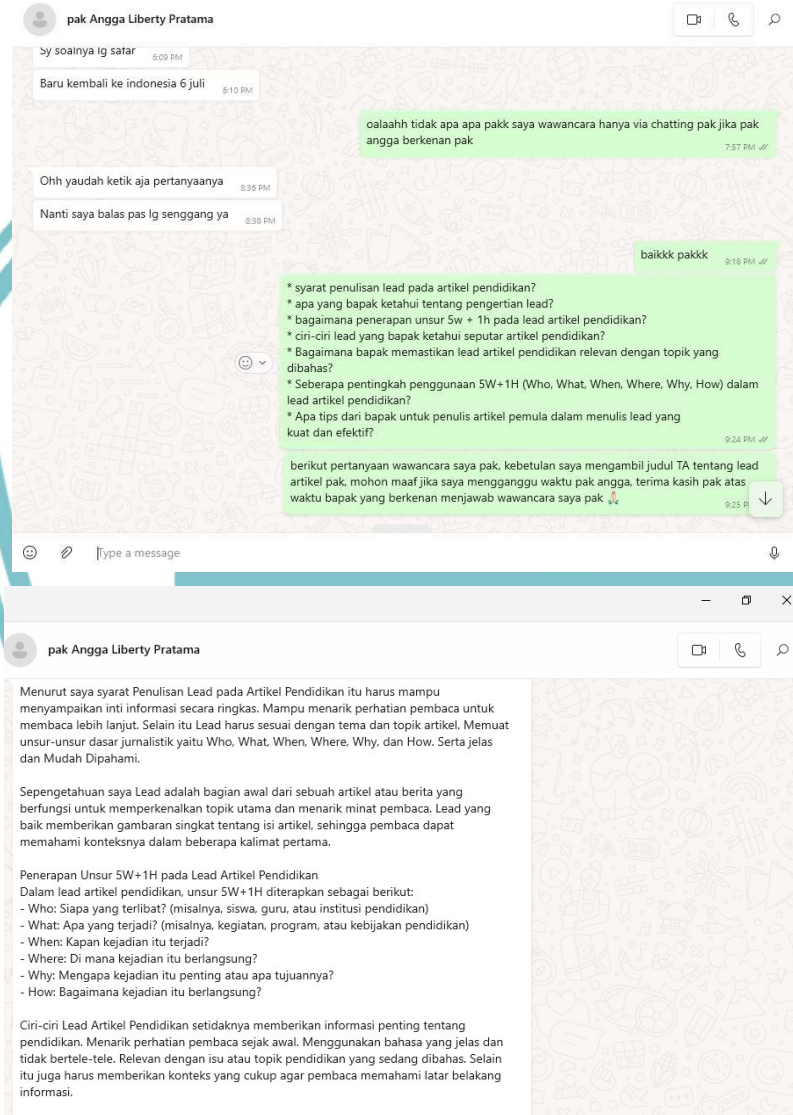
pak Angga Liberty Pratama

Sy soalnya lg safar 6:09 PM

Baru kembali ke indonesia 6 juli 6:10 PM

oalaahh tidak apa apa pakk saya wawancara hanya via chatting pak jika pak angga berkenan pak 7:57 PM

Ohh yaudah ketik aja pertanyaanya 8:36 PM

Nanti saya balas pas lg senggang ya 8:36 PM

baikkk pakkk 9:18 PM

* syarat penulisan lead pada artikel pendidikan?
* apa yang bapak ketahui tentang pengertian lead?
* bagaimana penerapan unsur 5w + 1h pada lead artikel pendidikan?
* ciri-ciri lead yang bapak ketahui seputar artikel pendidikan?
* Bagaimana bapak memastikan lead artikel pendidikan relevan dengan topik yang dibahas?
* Seberapa pentingkah penggunaan 5W+1H (Who, What, When, Where, Why, How) dalam lead artikel pendidikan?
* Apa tips dari bapak untuk penulis artikel pemula dalam menulis lead yang kuat dan efektif? 9:24 PM

berikut pertanyaan wawancara saya pak, kebetulan saya mengambil judul TA tentang lead artikel pak, mohon maaf jika saya mengganggu waktu pak angga, terima kasih pak atas waktu bapak yang berkenan menjawab wawancara saya pak 🙏 9:25 PM

Type a message

pak Angga Liberty Pratama

Menurut saya syarat Penulisan Lead pada Artikel Pendidikan itu harus mampu menyampaikan inti informasi secara ringkas. Mampu menarik perhatian pembaca untuk membaca lebih lanjut. Selain itu Lead harus sesuai dengan tema dan topik artikel. Memuat unsur-unsur dasar jurnalistik yaitu Who, What, When, Where, Why, dan How. Serta jelas dan Mudah Dipahami.

Sepengetahuan saya Lead adalah bagian awal dari sebuah artikel atau berita yang berfungsi untuk memperkenalkan topik utama dan menarik minat pembaca. Lead yang baik memberikan gambaran singkat tentang isi artikel, sehingga pembaca dapat memahami konteksnya dalam beberapa kalimat pertama.

Penerapan Unsur 5W+1H pada Lead Artikel Pendidikan
Dalam lead artikel pendidikan, unsur 5W+1H diterapkan sebagai berikut:
- Who: Siapa yang terlibat? (misalnya, siswa, guru, atau institusi pendidikan)
- What: Apa yang terjadi? (misalnya, kegiatan, program, atau kebijakan pendidikan)
- When: Kapan kejadian itu terjadi?
- Where: Di mana kejadian itu berlangsung?
- Why: Mengapa kejadian itu penting atau apa tujuannya?
- How: Bagaimana kejadian itu berlangsung?

Ciri-ciri Lead Artikel Pendidikan setidaknya memberikan informasi penting tentang pendidikan. Menarik perhatian pembaca sejak awal. Menggunakan bahasa yang jelas dan tidak bertele-tele. Relevan dengan isu atau topik pendidikan yang sedang dibahas. Selain itu juga harus memberikan konteks yang cukup agar pembaca memahami latar belakang informasi.